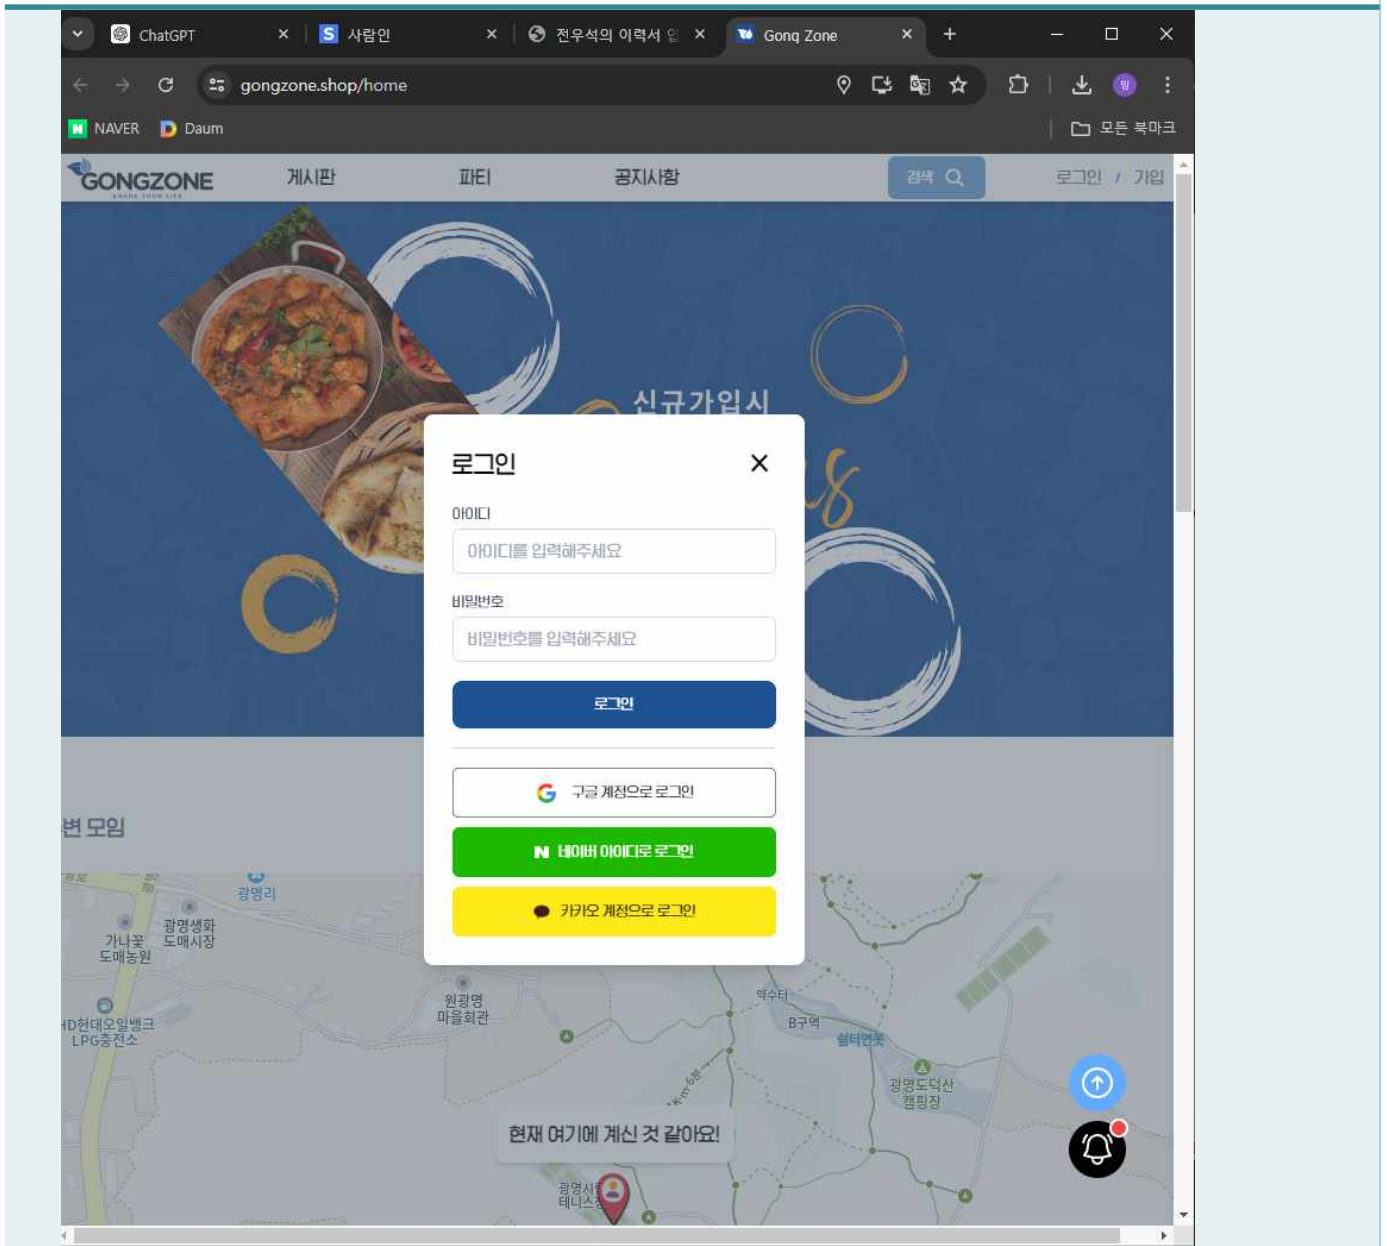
ChatGPT
사람인
전우석의 이력서
Gong Zone
gongzone.shop/home
NAVER
Daum
모든 북마크
GONGZONE
게시판
파티
공지사항
검색
로그인 / 가입
신규가입시
로그인
아이디
아이디를 입력해주세요
비밀번호
비밀번호를 입력해주세요
로그인
구글 계정으로 로그인
네이버 아이디로 로그인
카카오 계정으로 로그인
변 모임
광명리
광명생화 도매시장
가나꽃 도매농원
원광명 마을회관
HD현대오일뱅크 LPG충전소
익수터
B구역
쉼터범포
광명도덕산 캠핑장
현재 여기에 계신 것 같아요!
광명시 테니스장